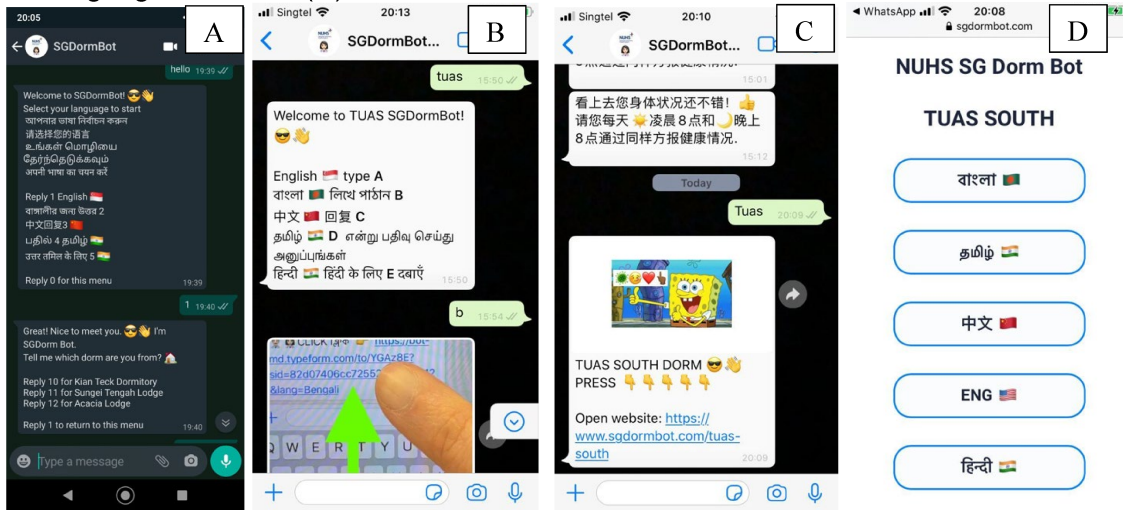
20:05

A

SGDormBot

hello 19:39

Welcome to SGDormBot! 😎👋
Select your language to start
আপনার ভাষা নির্বাচন করুন
请选择您的语言
உங்கள் மொழியை தேர்ந்தெடுக்கவும்
अपनी भाषा का चयन करें

Reply 1 English 🇸🇬
বাঙালীর জন্য উত্তর 2
中文回复3 🇨🇳
பதில் 4 தமிழ் 🇮🇳
उत्तर तमिल के लिए 5 🇮🇳

Reply 0 for this menu 19:39

1 19:40

Great! Nice to meet you. 😎👋 I'm SGDorm Bot.
Tell me which dorm are you from? 🏠

Reply 10 for Kian Teck Dormitory
Reply 11 for Sungei Tengah Lodge
Reply 12 for Acacia Lodge

Reply 1 to return to this menu 19:40

Type a message

Singtel 20:13

B

SGDormBot...

tuas 15:50

Welcome to TUAS SGDormBot! 😎👋

English 🇸🇬 type A
বাংলা 🇧🇩 লিখে পাঠান B
中文 🇨🇳 回复 C
தமிழ் 🇮🇳 D என்று பதிவு செய்து அனுப்புங்கள்
हिन्दी 🇮🇳 हिंदी के लिए E दबाएँ 15:50

b 15:54

CLICK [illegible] https://bot-md.typeform.com/to/YGAz8E?sid=82d07406cc72552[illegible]&lang=Bengali

Singtel 20:10

C

SGDormBot...

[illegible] 15:01

看上去您身体状况还不错！👍 请您每天 ☀️凌晨 8点和🌙晚上 8点通过同样方报健康情况. 15:12

Today

Tuas 20:09

TUAS SOUTH DORM 😎👋
PRESS 👇👇👇👇👇

Open website: https://www.sgdormbot.com/tuas-south 20:09

WhatsApp 20:08
sgdormbot.com

D

NUHS SG Dorm Bot

TUAS SOUTH

বাংলা 🇧🇩

தமிழ் 🇮🇳

中文 🇨🇳

ENG 🇺🇸

हिन्दी 🇮🇳